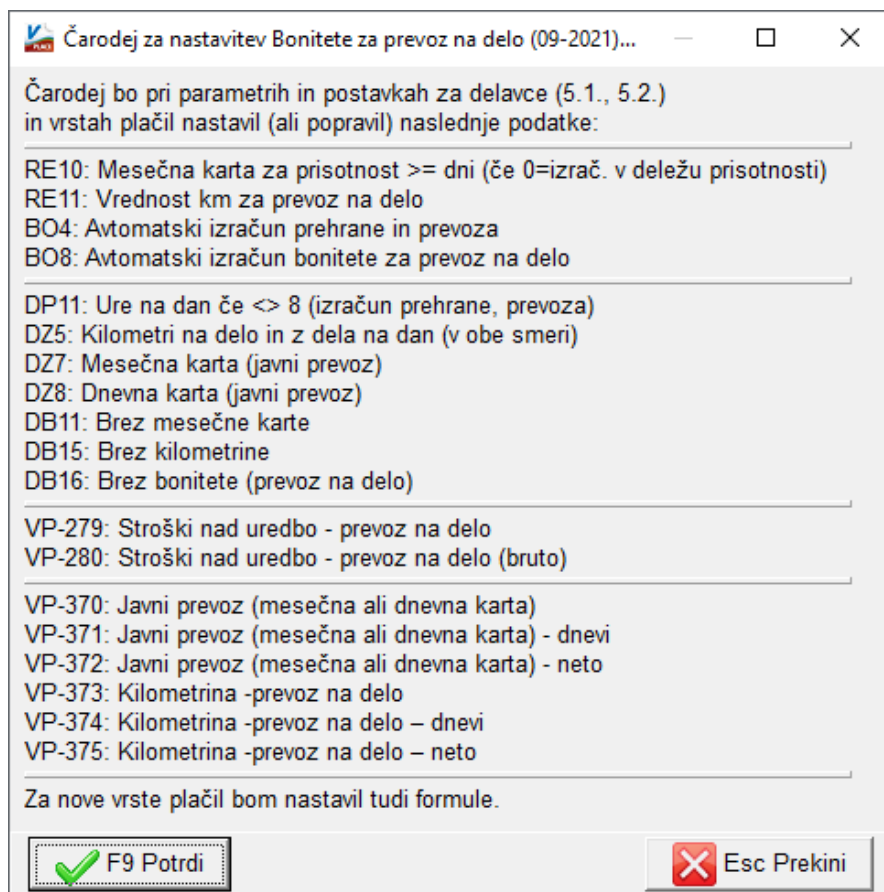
Čarodej za nastavitev Bonitete za prevoz na delo (09-2021)...

Čarodej bo pri parametrih in postavkah za delavce (5.1., 5.2.) in vrstah plačil nastavil (ali popravil) naslednje podatke:

RE10: Mesečna karta za prisotnost >= dni (če 0=izrač. v deležu prisotnosti)
RE11: Vrednost km za prevoz na delo
BO4: Avtomatski izračun prehrane in prevoza
BO8: Avtomatski izračun bonitete za prevoz na delo

DP11: Ure na dan če <> 8 (izračun prehrane, prevoza)
DZ5: Kilometri na delo in z dela na dan (v obe smeri)
DZ7: Mesečna karta (javni prevoz)
DZ8: Dnevna karta (javni prevoz)
DB11: Brez mesečne karte
DB15: Brez kilometrine
DB16: Brez bonitete (prevoz na delo)

VP-279: Stroški nad uredbo - prevoz na delo
VP-280: Stroški nad uredbo - prevoz na delo (bruto)

VP-370: Javni prevoz (mesečna ali dnevna karta)
VP-371: Javni prevoz (mesečna ali dnevna karta) - dnevi
VP-372: Javni prevoz (mesečna ali dnevna karta) - neto
VP-373: Kilometrina -prevoz na delo
VP-374: Kilometrina -prevoz na delo – dnevi
VP-375: Kilometrina -prevoz na delo – neto

Za nove vrste plačil bom nastavil tudi formule.

F9 Potrdi
Esc Prekini